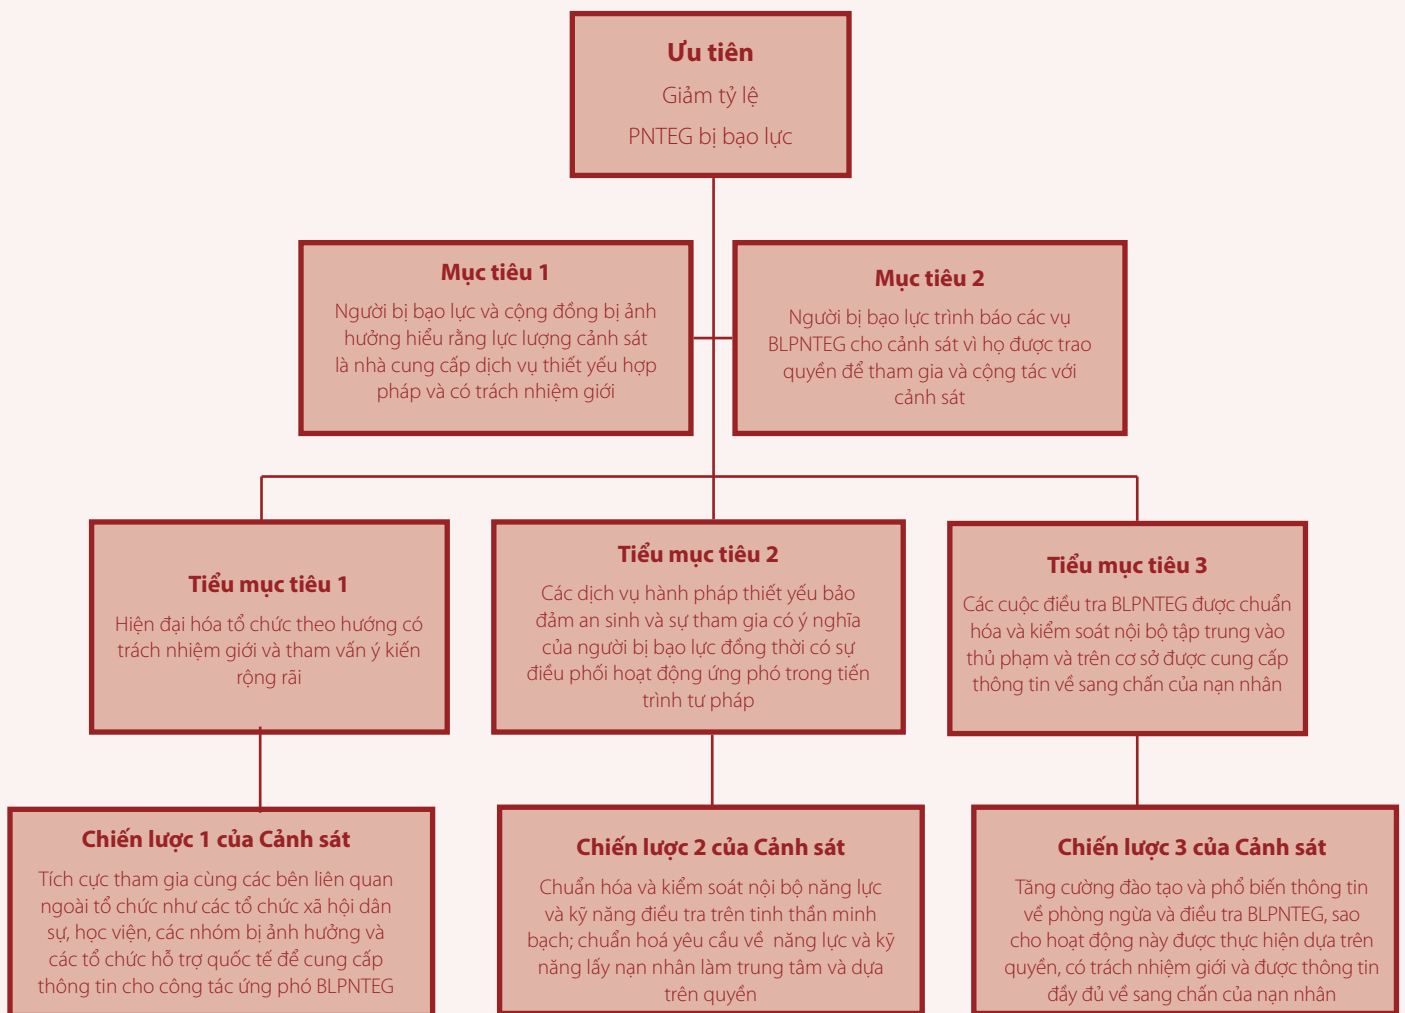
Ưu tiên

Giảm tỷ lệ

PNTEG bị bạo lực

Mục tiêu 1

Người bị bạo lực và cộng đồng bị ảnh hưởng hiểu rằng lực lượng cảnh sát là nhà cung cấp dịch vụ thiết yếu hợp pháp và có trách nhiệm giới

Mục tiêu 2

Người bị bạo lực trình báo các vụ BLPNTEG cho cảnh sát vì họ được trao quyền để tham gia và cộng tác với cảnh sát

Tiểu mục tiêu 1

Hiện đại hóa tổ chức theo hướng có trách nhiệm giới và tham vấn ý kiến rộng rãi

Tiểu mục tiêu 2

Các dịch vụ hành pháp thiết yếu bảo đảm an sinh và sự tham gia có ý nghĩa của người bị bạo lực đồng thời có sự điều phối hoạt động ứng phó trong tiến trình tư pháp

Tiểu mục tiêu 3

Các cuộc điều tra BLPNTEG được chuẩn hóa và kiểm soát nội bộ tập trung vào thủ phạm và trên cơ sở được cung cấp thông tin về sang chấn của nạn nhân

Chiến lược 1 của Cảnh sát

Tích cực tham gia cùng các bên liên quan ngoài tổ chức như các tổ chức xã hội dân sự, học viện, các nhóm bị ảnh hưởng và các tổ chức hỗ trợ quốc tế để cung cấp thông tin cho công tác ứng phó BLPNTEG

Chiến lược 2 của Cảnh sát

Chuẩn hóa và kiểm soát nội bộ năng lực và kỹ năng điều tra trên tinh thần minh bạch; chuẩn hoá yêu cầu về năng lực và kỹ năng lấy nạn nhân làm trung tâm và dựa trên quyền

Chiến lược 3 của Cảnh sát

Tăng cường đào tạo và phổ biến thông tin về phòng ngừa và điều tra BLPNTEG, sao cho hoạt động này được thực hiện dựa trên quyền, có trách nhiệm giới và được thông tin đầy đủ về sang chấn của nạn nhân